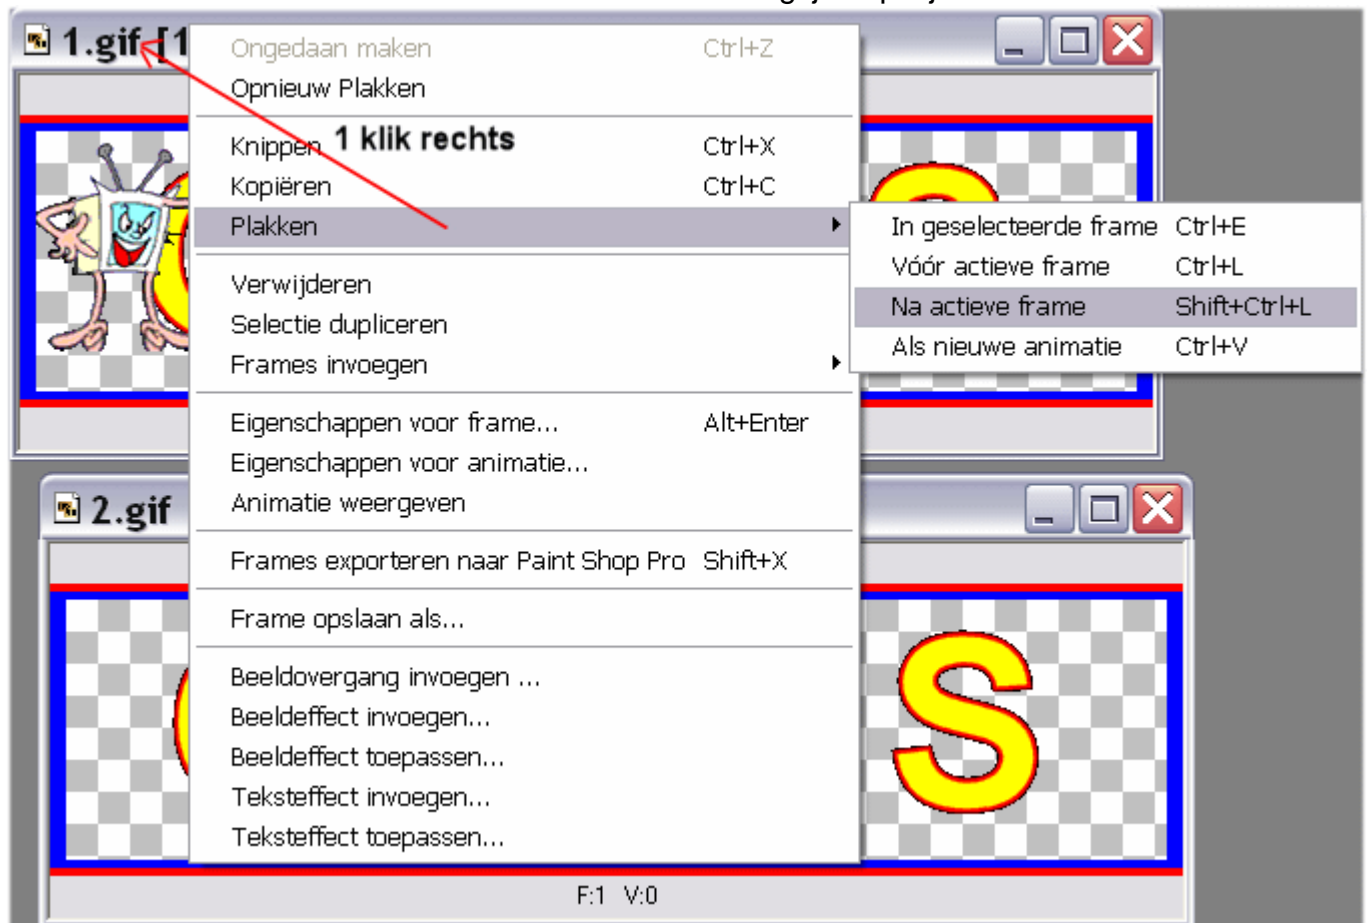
1.gif [1

Ongedaan maken Ctrl+Z
Opnieuw Plakken

Knippen Ctrl+X
1 klik rechts
Kopiëren Ctrl+C
Plakken

In geselecteerde frame Ctrl+E
Vóór actieve frame Ctrl+L
Na actieve frame Shift+Ctrl+L
Als nieuwe animatie Ctrl+V

Verwijderen
Selectie dupliceren
Frames invoegen

Eigenschappen voor frame... Alt+Enter
Eigenschappen voor animatie...
Animatie weergeven

Frames exporteren naar Paint Shop Pro Shift+X

Frame opslaan als...

Beeldovergang invoegen ...
Beeldeffect invoegen...
Beeldeffect toepassen...
Teksteffect invoegen...
Teksteffect toepassen...

2.gif

S

F:1 V:0